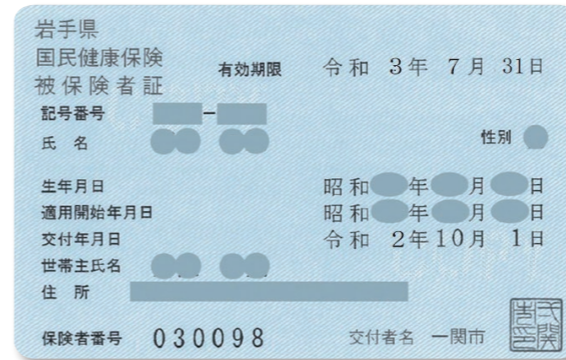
岩手県
国民健康保険
被保険者証

有効期限 令和 3年 7月 31日

記号番号 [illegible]-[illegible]
氏 名 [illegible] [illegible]
性別 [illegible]

生年月日 昭和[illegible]年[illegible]月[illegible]日
適用開始年月日 昭和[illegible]年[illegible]月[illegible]日
交付年月日 令和 2年10月 1日
世帯主氏名 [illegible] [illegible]
住 所 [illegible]

保険者番号 030098
交付者名 一関市

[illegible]